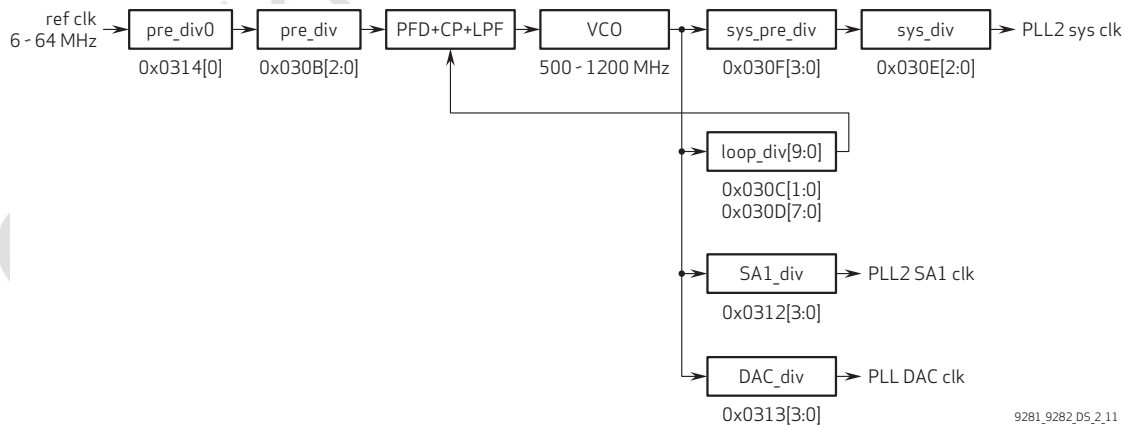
ref clk
6 - 64 MHz

pre_div0
0x0314[0]

pre_div
0x030B[2:0]

PFD+CP+LPF

VCO
500 - 1200 MHz

sys_pre_div
0x030F[3:0]

sys_div
0x030E[2:0]

PLL2 sys clk

loop_div[9:0]
0x030C[1:0]
0x030D[7:0]

SA1_div
0x0312[3:0]
PLL2 SA1 clk

DAC_div
0x0313[3:0]
PLL DAC clk

9281_9282_DS_2_11